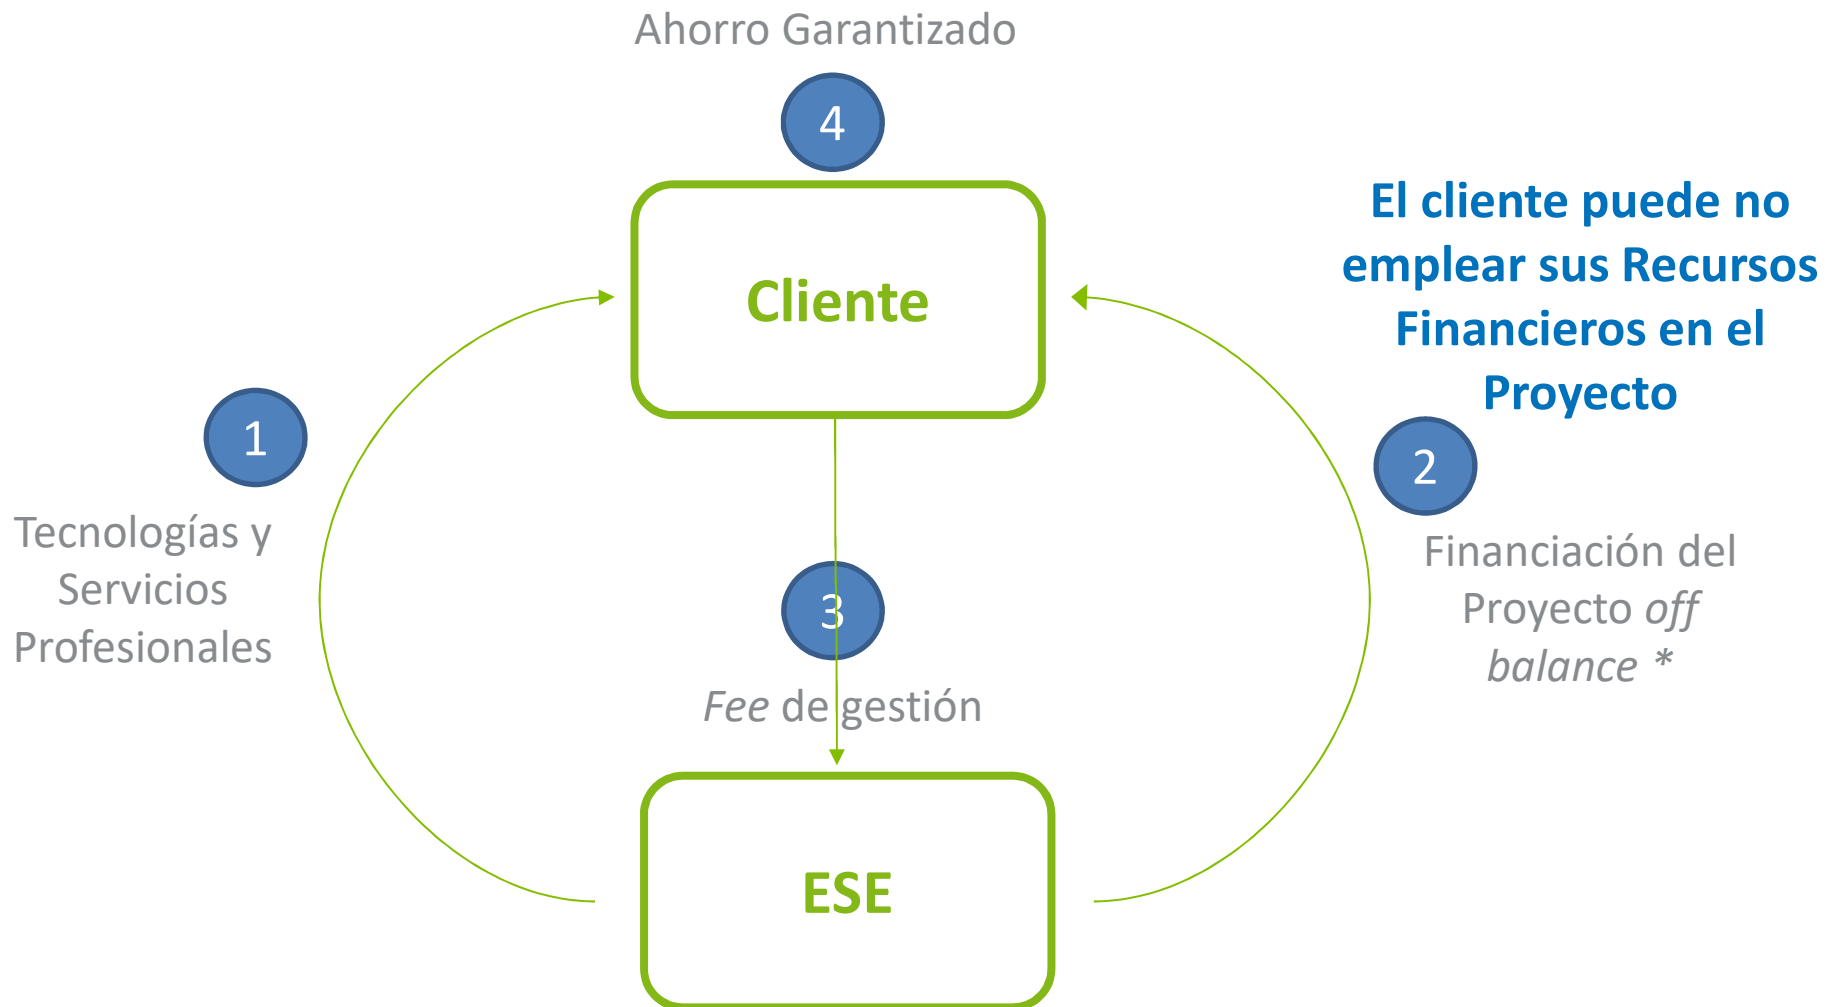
Ahorro Garantizado

4

Cliente

El cliente puede no emplear sus Recursos Financieros en el Proyecto

1

Tecnologías y Servicios Profesionales

2

Financiación del Proyecto *off balance* *

3

*Fee* de gestión

ESE